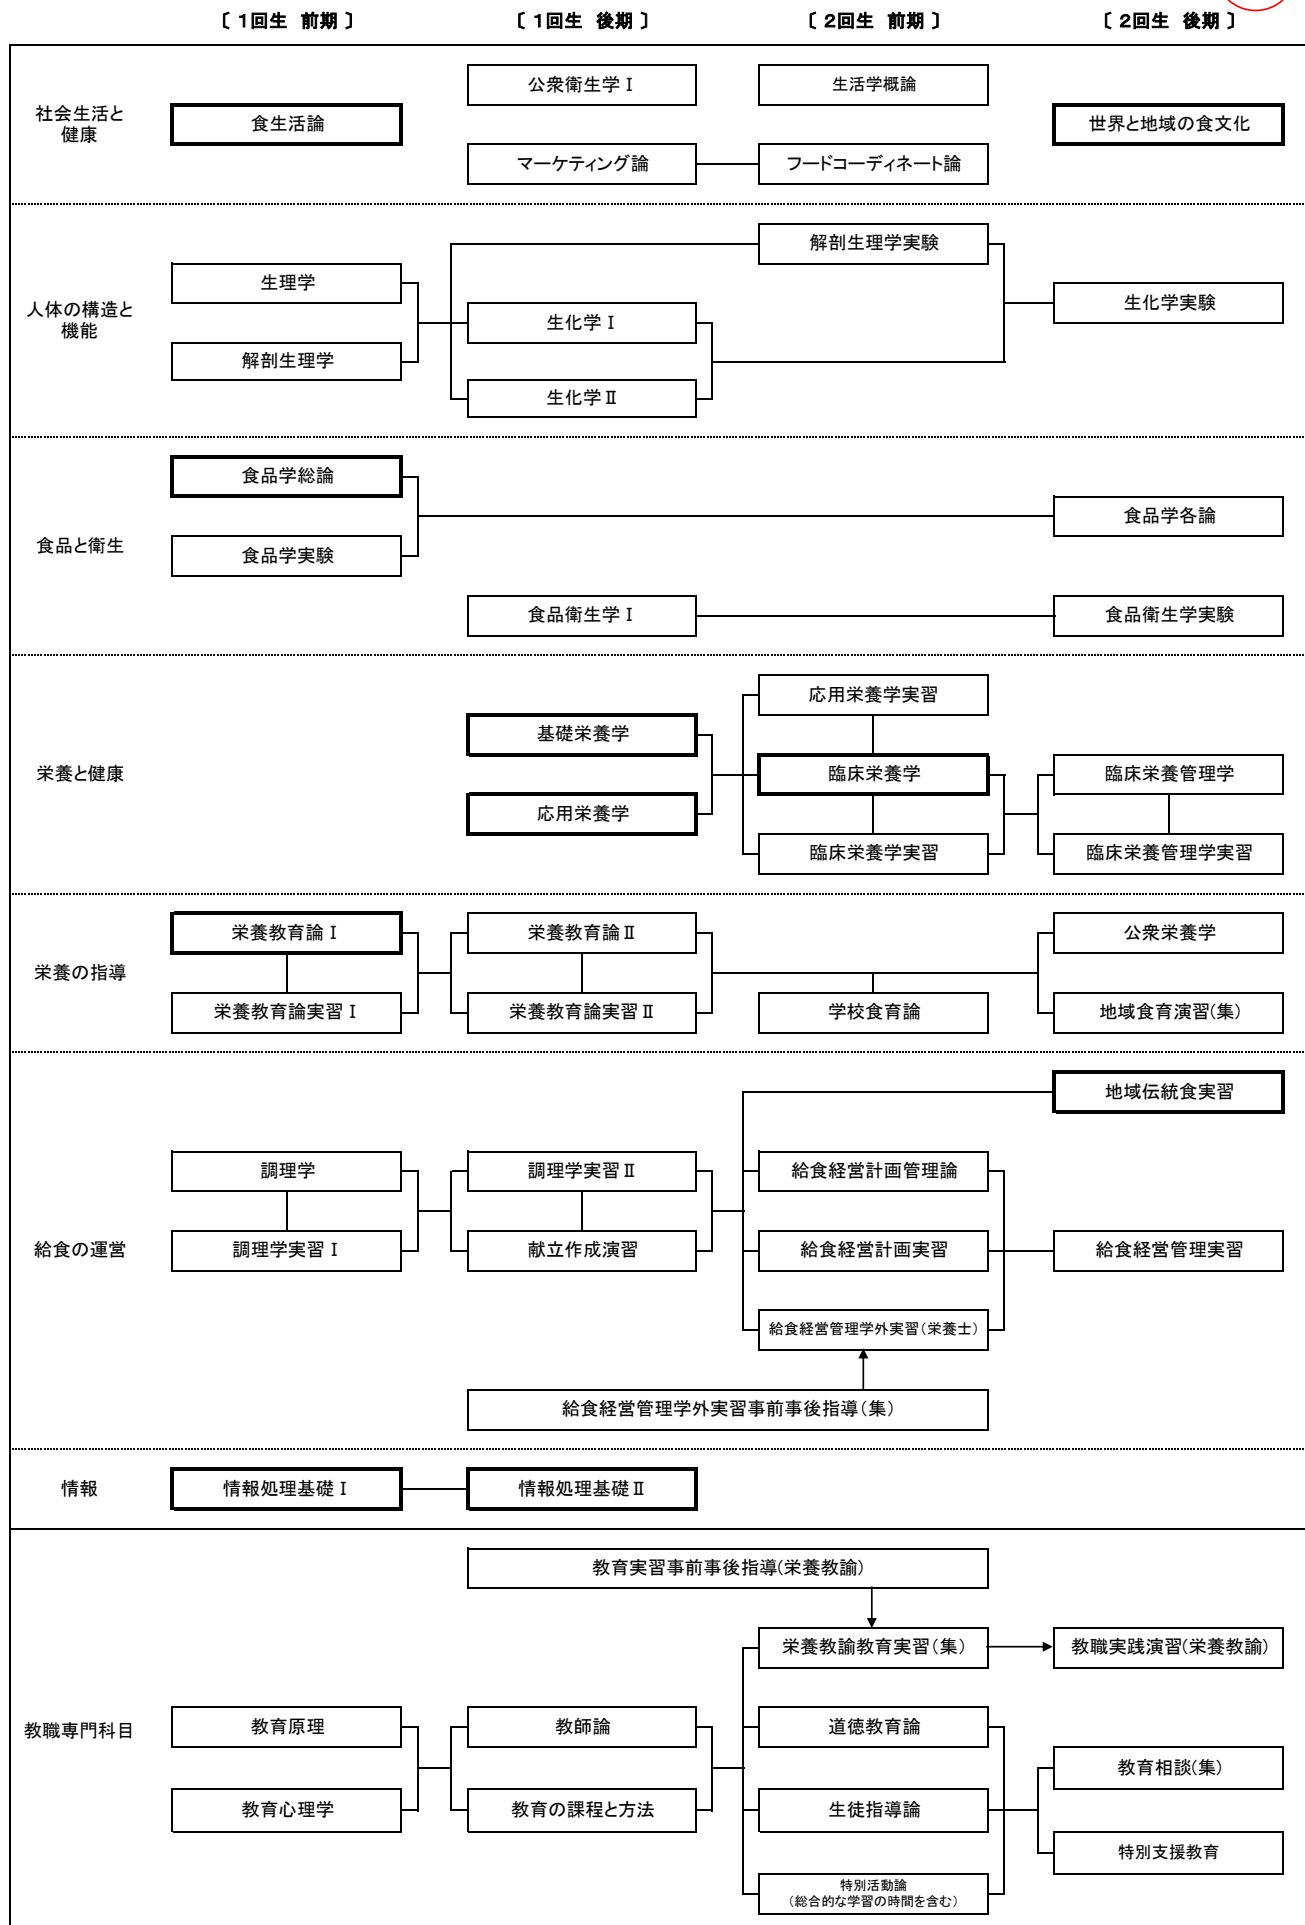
〔 1回生 前期 〕 〔 1回生 後期 〕 〔 2回生 前期 〕 〔 2回生 後期 〕

社会生活と健康
食生活論
公衆衛生学Ⅰ
マーケティング論
生活学概論
フードコーディネート論
世界と地域の食文化

人体の構造と機能
生理学
解剖生理学
生化学Ⅰ
生化学Ⅱ
解剖生理学実験
生化学実験

食品と衛生
食品学総論
食品学実験
食品衛生学Ⅰ
食品学各論
食品衛生学実験

栄養と健康
基礎栄養学
応用栄養学
応用栄養学実習
臨床栄養学
臨床栄養学実習
臨床栄養管理学
臨床栄養管理学実習

栄養の指導
栄養教育論Ⅰ
栄養教育論実習Ⅰ
栄養教育論Ⅱ
栄養教育論実習Ⅱ
学校食育論
公衆栄養学
地域食育演習(集)

給食の運営
調理学
調理学実習Ⅰ
調理学実習Ⅱ
献立作成演習
地域伝統食実習
給食経営計画管理論
給食経営計画実習
給食経営管理学外実習(栄養士)
給食経営管理実習
給食経営管理学外実習事前事後指導(集)

情報
情報処理基礎Ⅰ
情報処理基礎Ⅱ

教職専門科目
教育実習事前事後指導(栄養教諭)
栄養教諭教育実習(集)
教職実践演習(栄養教諭)
教育原理
教育心理学
教師論
教育の課程と方法
道徳教育論
生徒指導論
特別活動論
(総合的な学習の時間を含む)
教育相談(集)
特別支援教育